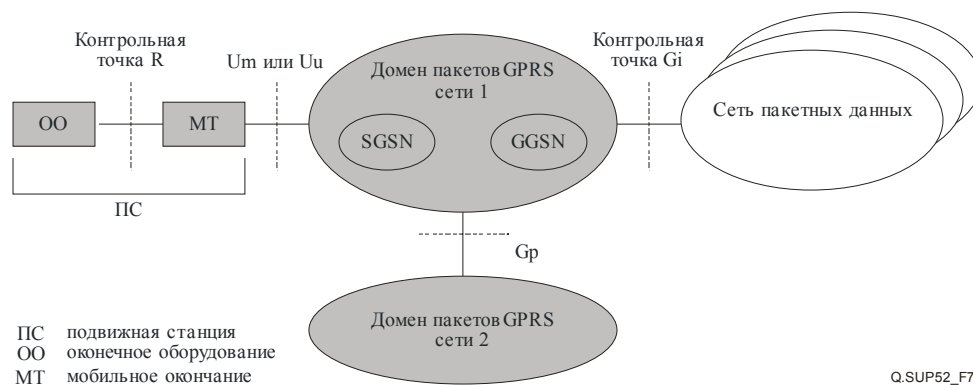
Контрольная точка R

Um или Uu

Домен пакетов GPRS сети 1

Контрольная точка Gi

ОО

МТ

SGSN

GGSN

Сеть пакетных данных

ПС

Gp

Домен пакетов GPRS сети 2

ПС подвижная станция
ОО оконечное оборудование
МТ мобильное окончание

Q.SUP52_F7